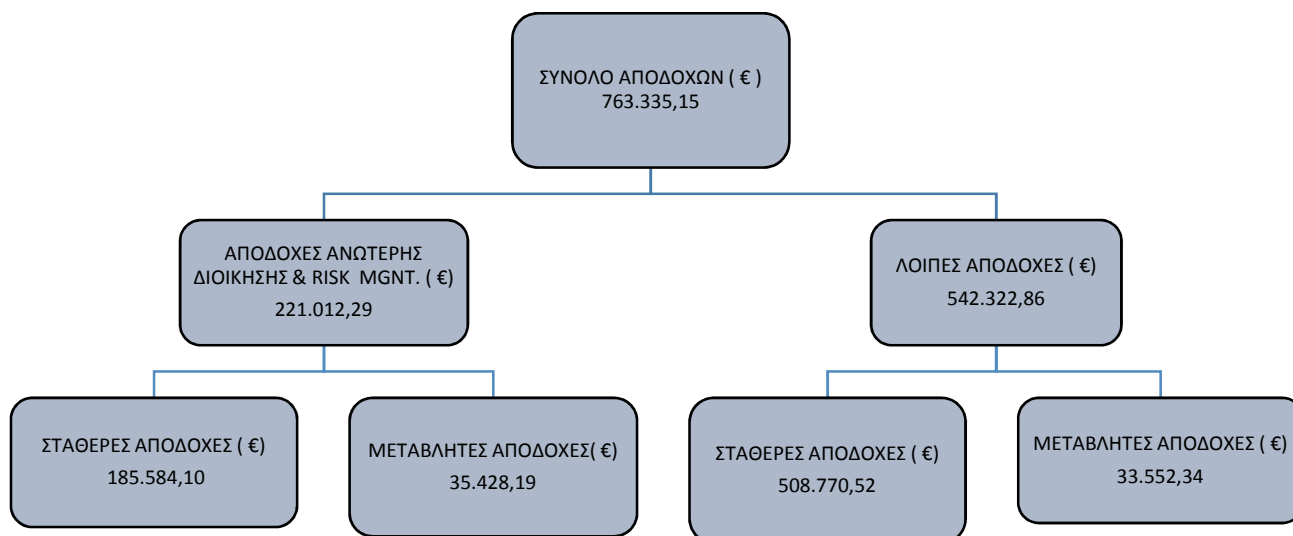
ΣΥΝΟΛΟ ΑΠΟΔΟΧΩΝ ( € )
763.335,15

ΑΠΟΔΟΧΕΣ ΑΝΩΤΕΡΗΣ ΔΙΟΙΚΗΣΗΣ & RISK MGNT. ( €)
221.012,29

ΛΟΙΠΕΣ ΑΠΟΔΟΧΕΣ ( €)
542.322,86

ΣΤΑΘΕΡΕΣ ΑΠΟΔΟΧΕΣ ( €)
185.584,10

ΜΕΤΑΒΛΗΤΕΣ ΑΠΟΔΟΧΕΣ( €)
35.428,19

ΣΤΑΘΕΡΕΣ ΑΠΟΔΟΧΕΣ ( €)
508.770,52

ΜΕΤΑΒΛΗΤΕΣ ΑΠΟΔΟΧΕΣ ( €)
33.552,34